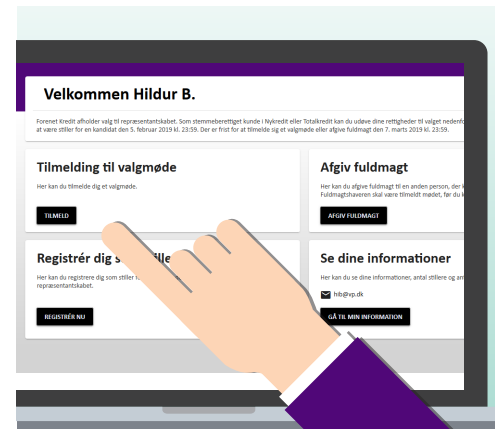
Velkommen Hildur B.

Forenet Kredit afholder valg til repræsentantskabet. Som stemmeberettiget kunde i Nykredit eller Totalkredit kan du udøve dine rettigheder til valget nedenfo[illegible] at være stiller for en kandidat den 5. februar 2019 kl. 23:59. Der er frist for at tilmelde sig et valgmøde eller afgive fuldmagt den 7. marts 2019 kl. 23:59.

Tilmelding til valgmøde

Her kan du tilmelde dig et valgmøde.

TILMELD

Afgiv fuldmagt

Her kan du afgive fuldmagt til en anden person, der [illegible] Fuldmagtshaveren skal være tilmeldt mødet, før du k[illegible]

AFGIV FULDMAGT

Registrér dig s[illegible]ille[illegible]

Her kan du registrere dig som stiller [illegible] repræsentantskabet.

REGISTRÉR NU

Se dine informationer

Her kan du se dine informationer, antal stillere og an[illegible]

hb@vp.dk

GÅ TIL MIN INFORMATION